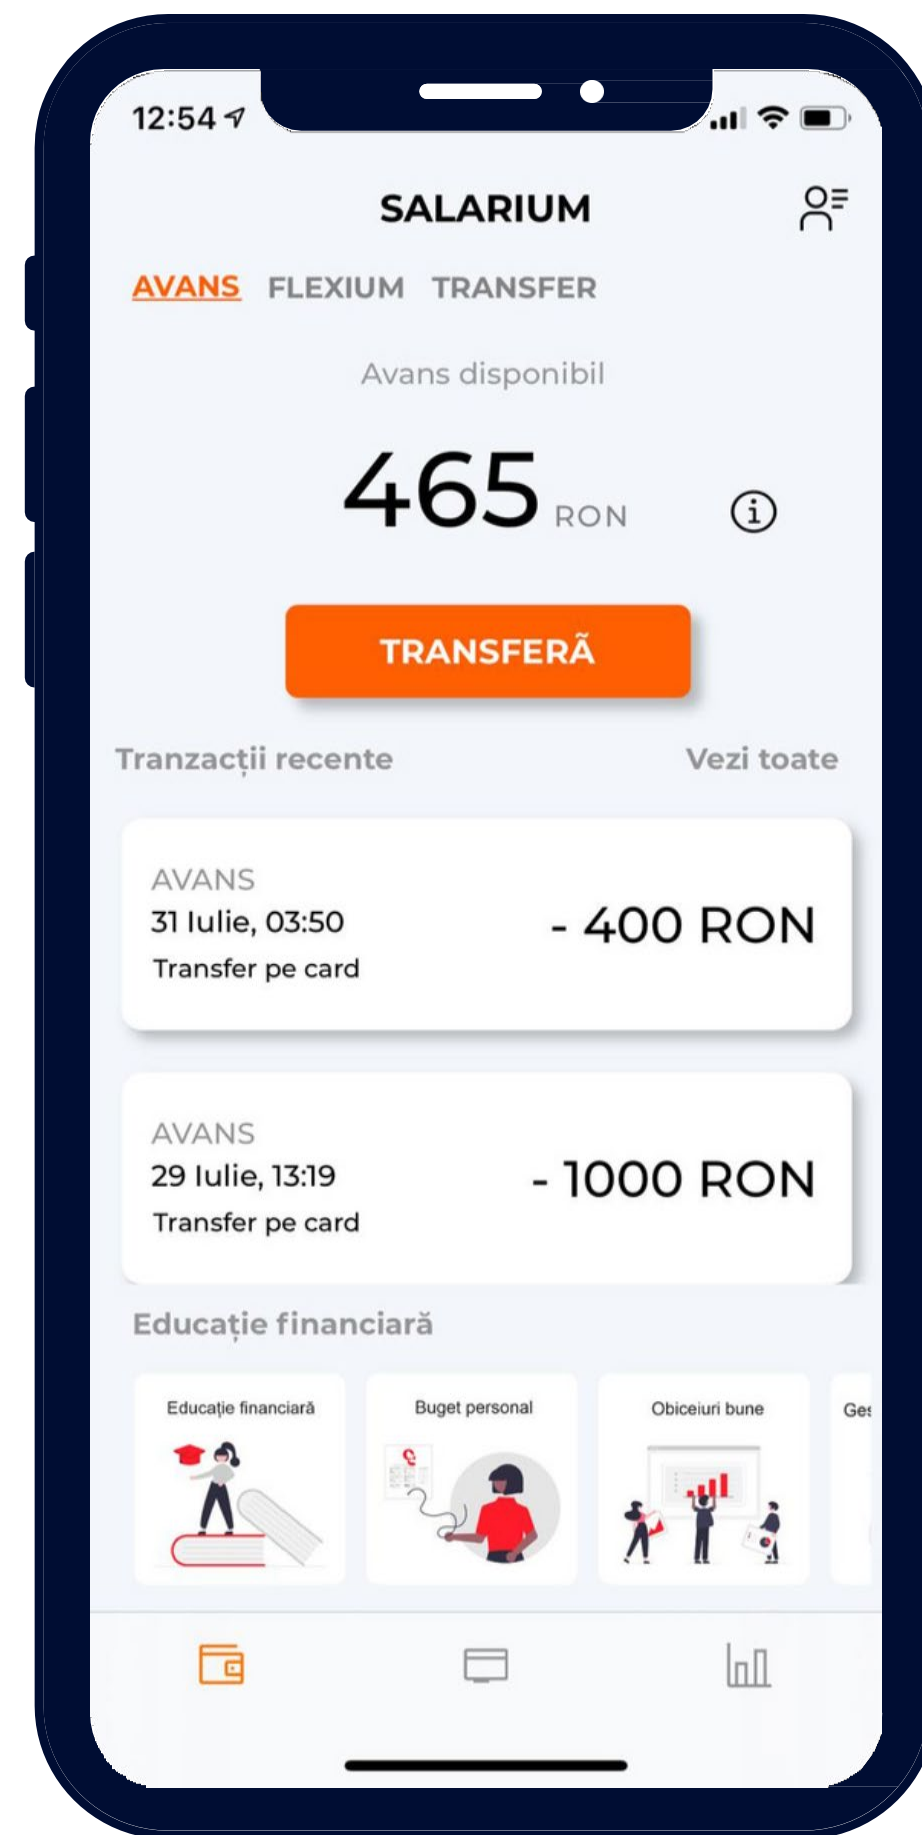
12:54

SALARIUM

AVANS FLEXIUM TRANSFER

Avans disponibil

465 RON

TRANSFERĂ

Tranzacții recente Vezi toate

AVANS
31 Iulie, 03:50
Transfer pe card
- 400 RON

AVANS
29 Iulie, 13:19
Transfer pe card
- 1000 RON

Educație financiară

Educație financiară

Buget personal

Obiceiuri bune

Ges